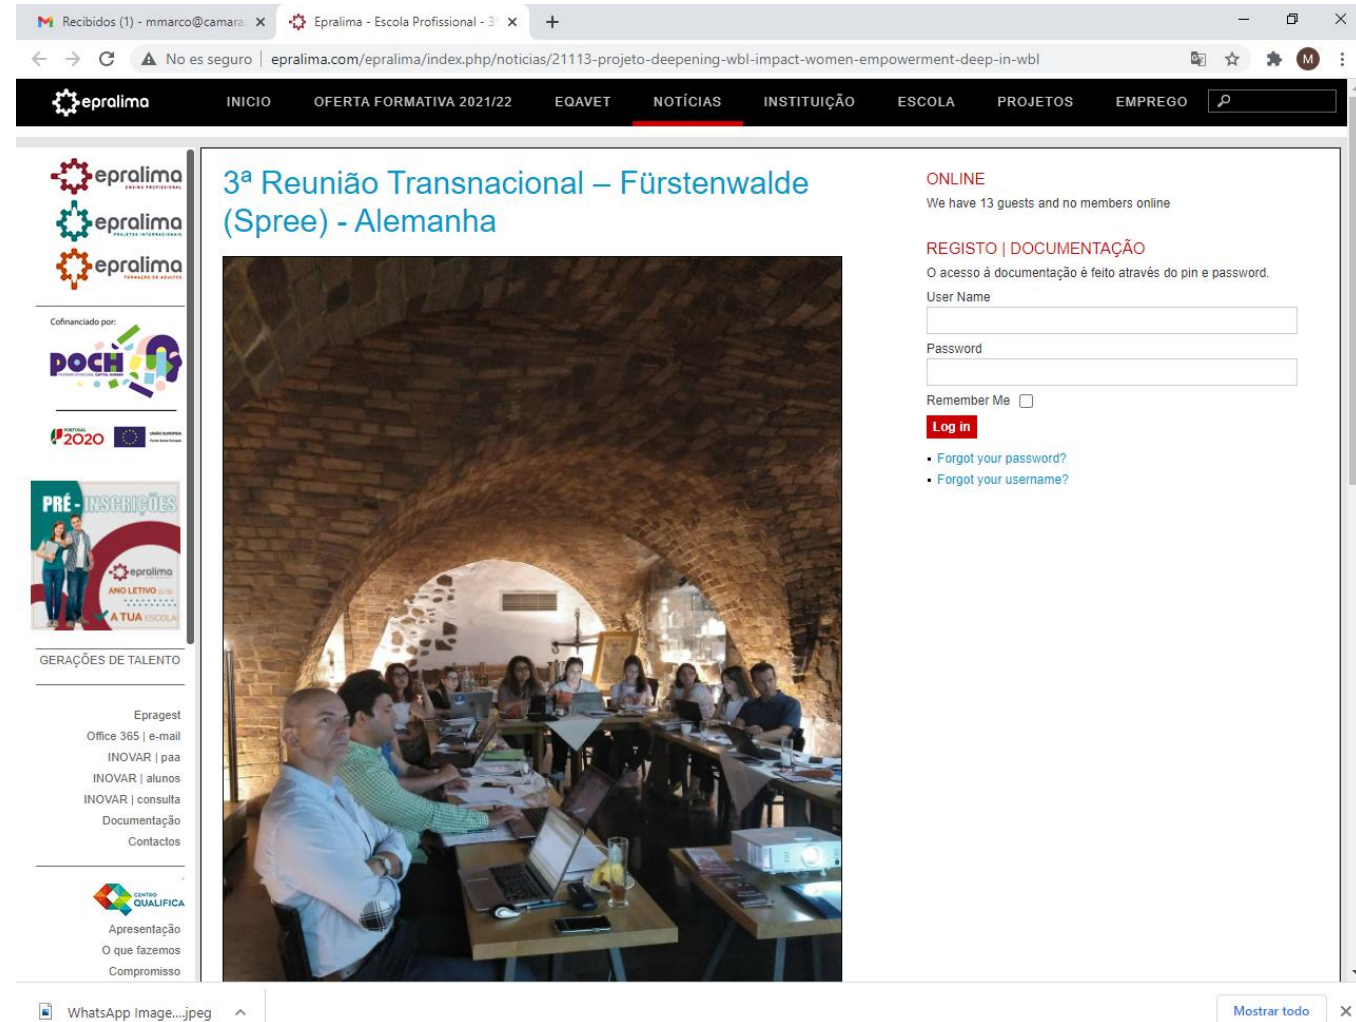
Recibidos (1) - mmarco@camara ×
Epralima - Escola Profissional - 3ª ×
+

No es seguro | epralima.com/epralima/index.php/noticias/21113-projeto-deepening-wbl-impact-women-empowerment-deep-in-wbl

epralima
INICIO
OFERTA FORMATIVA 2021/22
EQAVET
NOTÍCIAS
INSTITUIÇÃO
ESCOLA
PROJETOS
EMPREGO

epralima
epralima
epralima

Cofinanciado por:
POCH
2020

PRÉ-INSCRIÇÕES
epralima
ANO LETIVO
A TUA ESCOLA

GERAÇÕES DE TALENTO

Epragest
Office 365 | e-mail
INOVAR | paa
INOVAR | alunos
INOVAR | consulta
Documentação
Contactos

CENTRO QUALIFICA
Apresentação
O que fazemos
Compromisso

3ª Reunião Transnacional – Fürstenwalde (Spree) - Alemanha

ONLINE
We have 13 guests and no members online

REGISTO | DOCUMENTAÇÃO
O acesso à documentação é feito através do pin e password.
User Name
Password
Remember Me
Log in
Forgot your password?
Forgot your username?

WhatsApp Image....jpeg
Mostrar todo